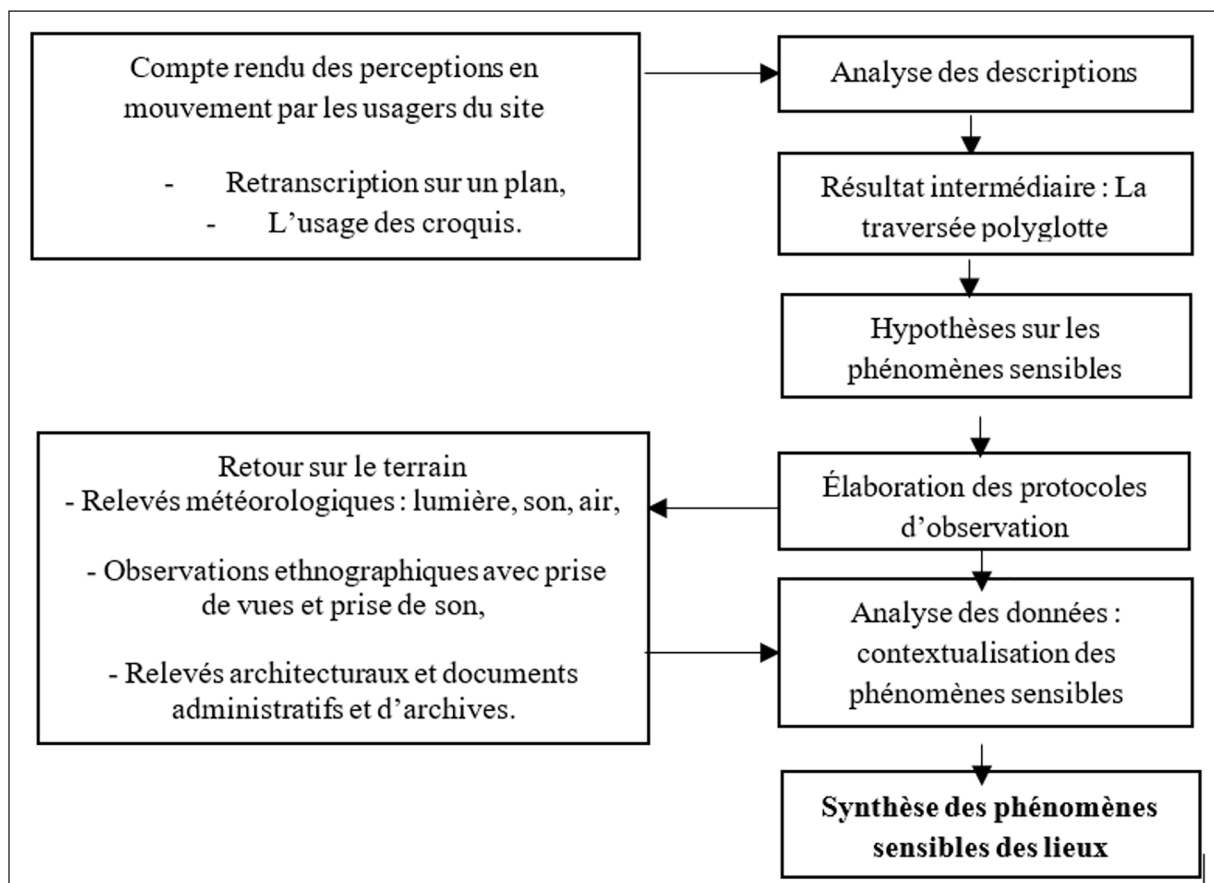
Compte rendu des perceptions en mouvement par les usagers du site

- Retranscription sur un plan,
- L'usage des croquis.

Analyse des descriptions

Résultat intermédiaire : La traversée polyglotte

Hypothèses sur les phénomènes sensibles

Retour sur le terrain
- Relevés météorologiques : lumière, son, air,

- Observations ethnographiques avec prise de vues et prise de son,

- Relevés architecturaux et documents administratifs et d'archives.

Élaboration des protocoles d'observation

Analyse des données : contextualisation des phénomènes sensibles

**Synthèse des phénomènes sensibles des lieux**